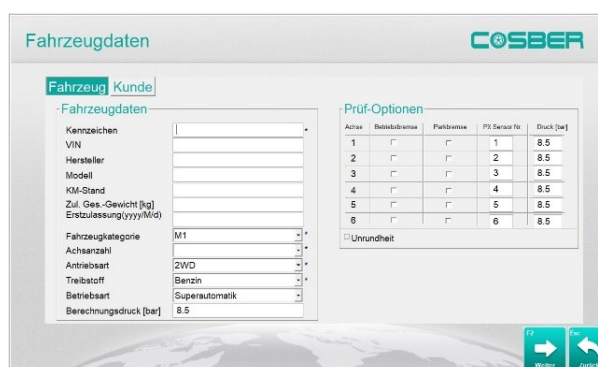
Fahrzeugdaten

COSBER

Fahrzeug Kunde

Fahrzeugdaten

Kennzeichen *
VIN
Hersteller
Modell
KM-Stand
Zul. Ges.-Gewicht [kg]
Erstzulassung(yyyy/M/d)

Fahrzeugkategorie M1 *
Achsanzahl *
Antriebsart 2WD *
Treibstoff Benzin *
Betriebsart Superautomatik
Berechnungsdruck [bar] 8.5

Prüf-Optionen

| Achse | Betriebsbremse | Parkbremse | PX Sensor Nr | Druck [bar] |
|---|---|---|---|---|
| 1 | | | 1 | 8.5 |
| 2 | | | 2 | 8.5 |
| 3 | | | 3 | 8.5 |
| 4 | | | 4 | 8.5 |
| 5 | | | 5 | 8.5 |
| 6 | | | 6 | 8.5 |

Unrundheit

F2
Weiter

Esc
Zurück